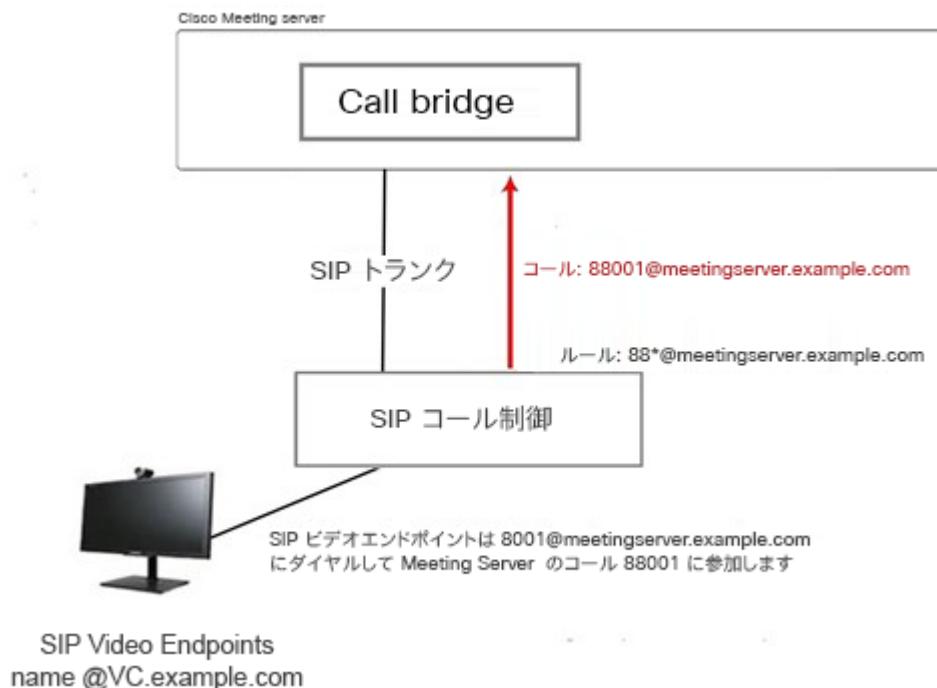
Cisco Meeting server

Call bridge

SIP トランク

コール: 88001@meetingserver.example.com

ルール: 88*@meetingserver.example.com

SIP コール制御

SIP ビデオエンドポイントは 8001@meetingserver.example.com にダイヤルして Meeting Server のコール 88001 に参加します

SIP Video Endpoints
name @VC.example.com